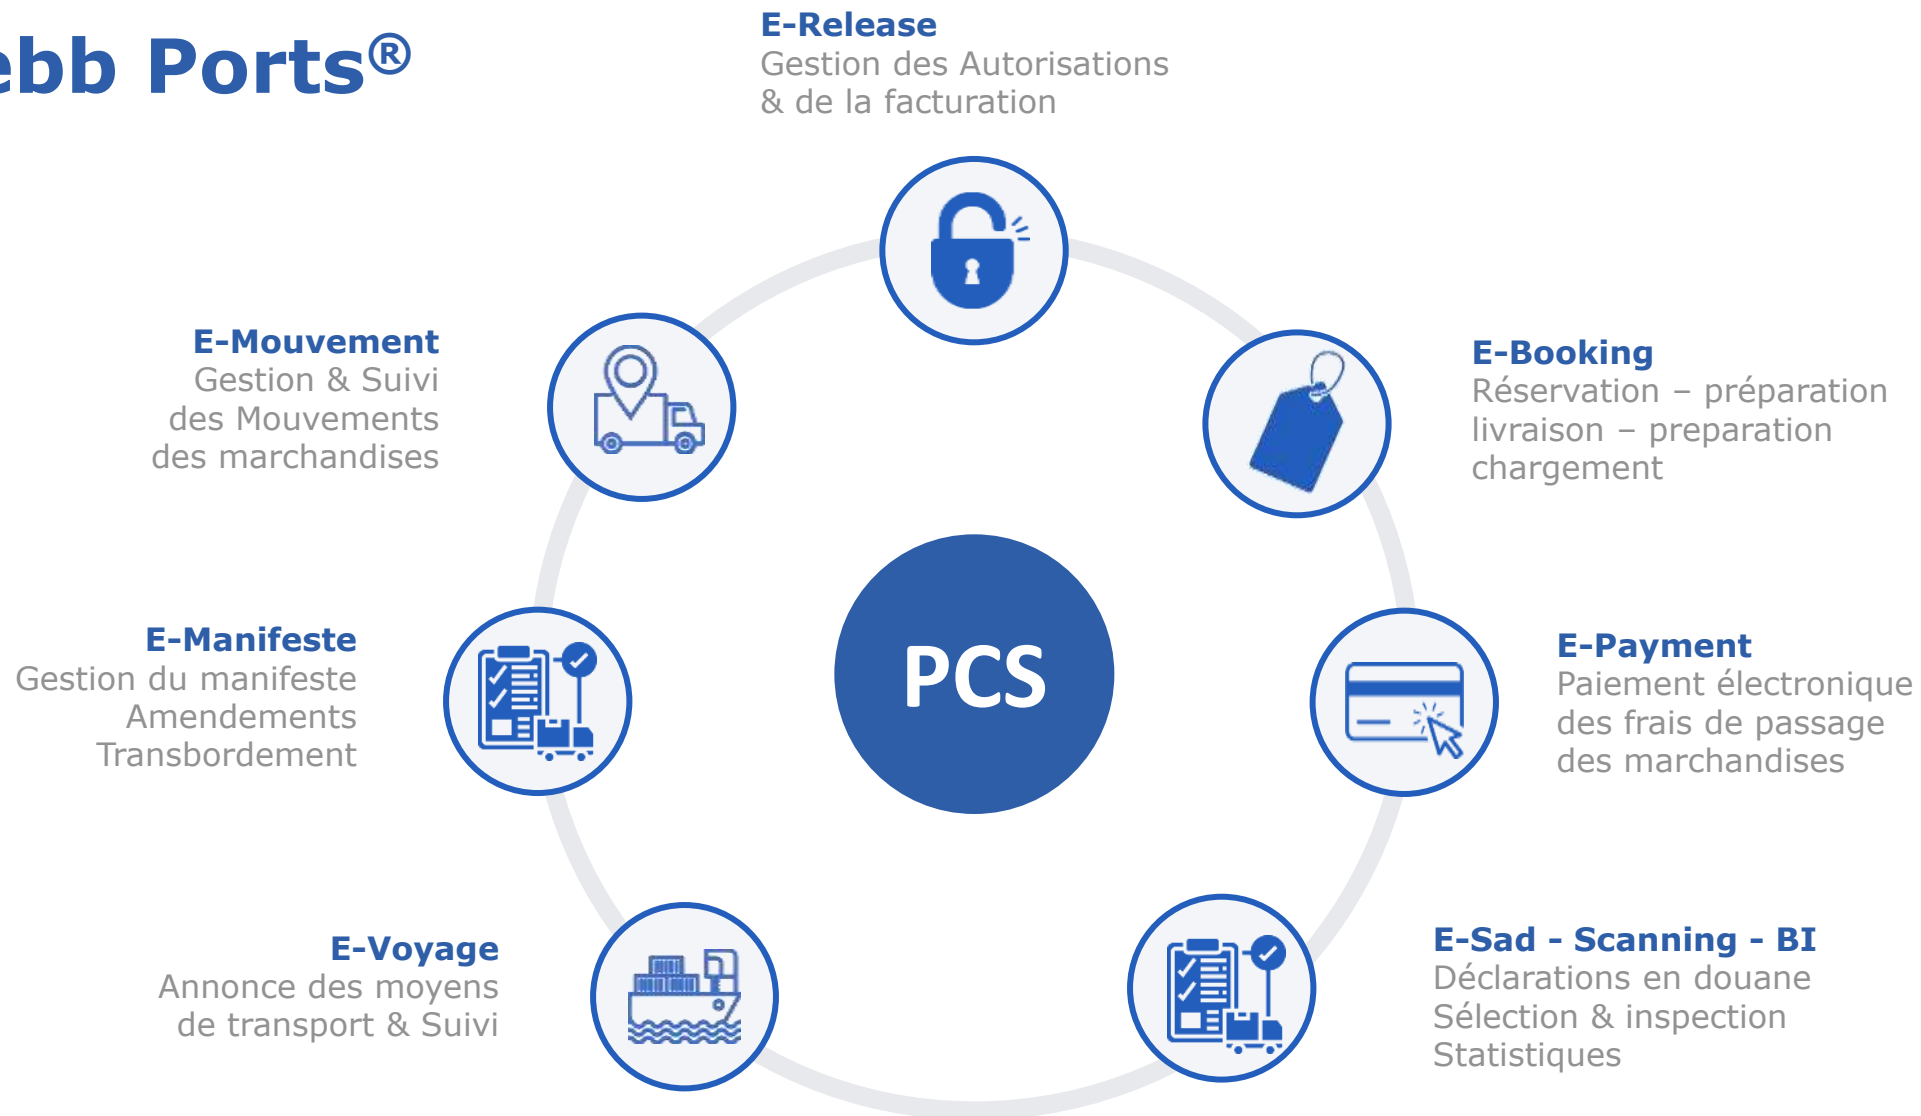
ebb Ports®

E-Release
Gestion des Autorisations & de la facturation

E-Mouvement
Gestion & Suivi des Mouvements des marchandises

E-Booking
Réservation – préparation livraison – preparation chargement

PCS

E-Manifeste
Gestion du manifeste Amendements Transbordement

E-Payment
Paiement électronique des frais de passage des marchandises

E-Voyage
Annonce des moyens de transport & Suivi

E-Sad - Scanning - BI
Déclarations en douane Sélection & inspection Statistiques